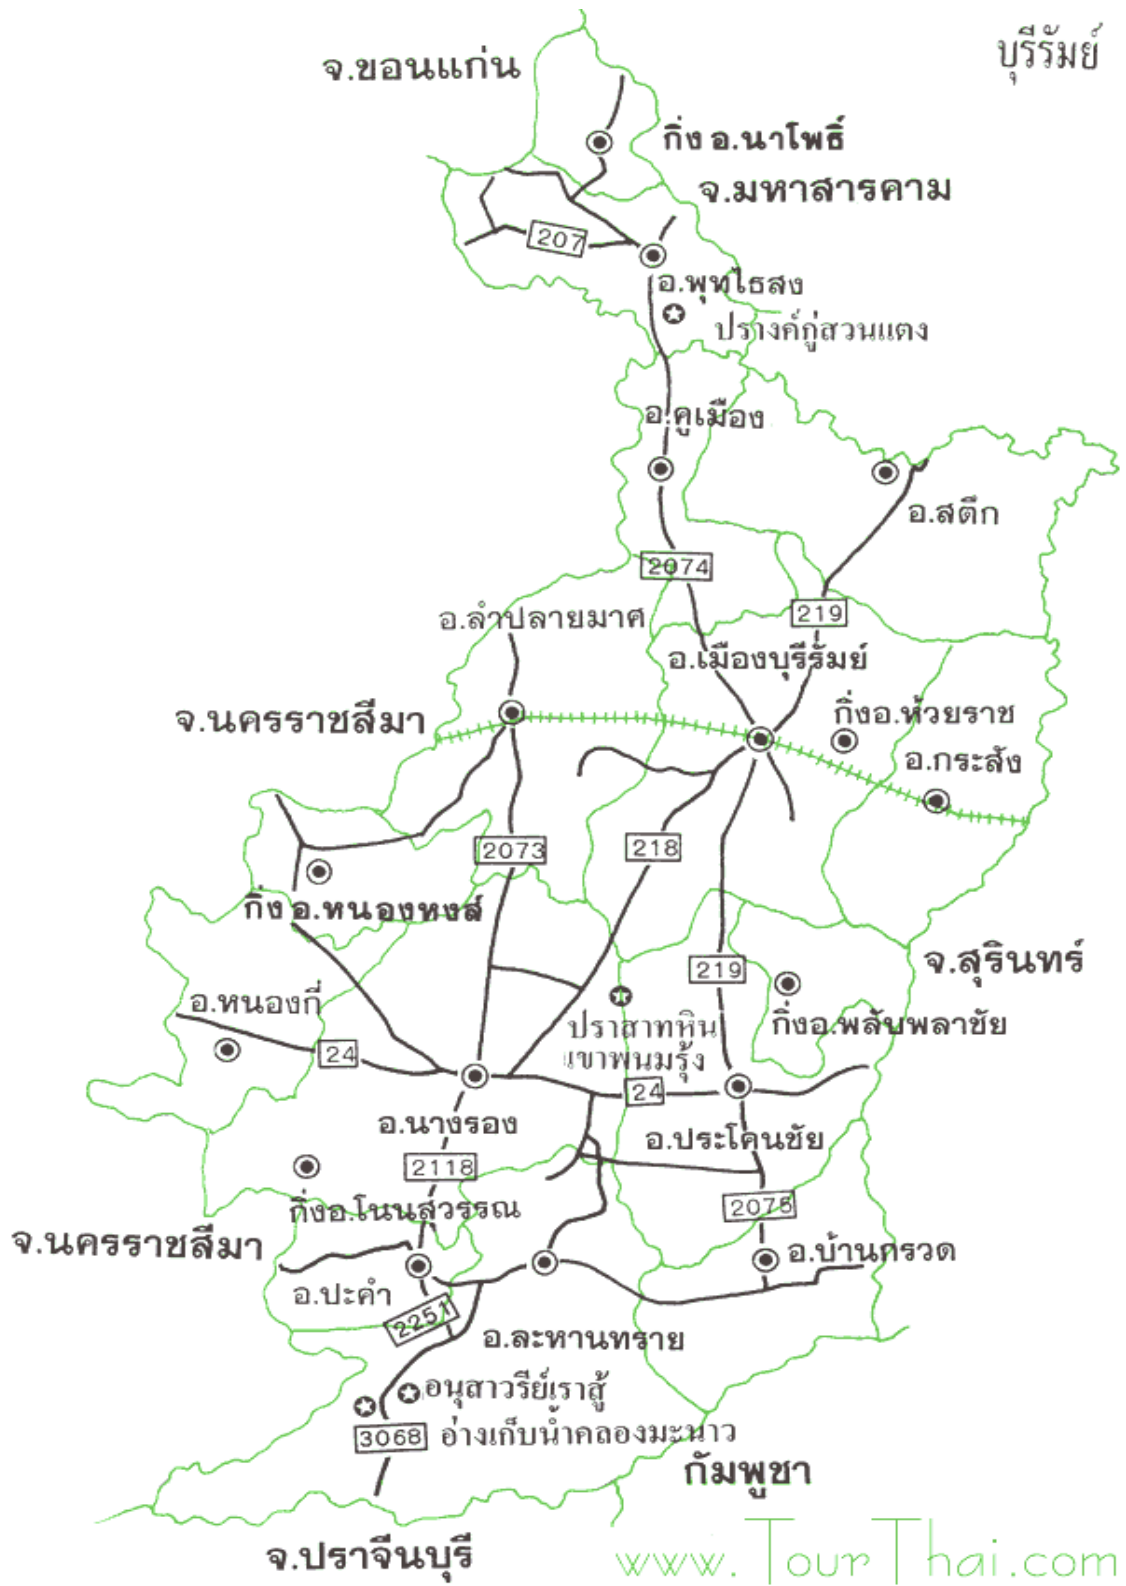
บุรีรัมย์

จ.ขอนแก่น

กิ่ง อ.นาโพธิ์

จ.มหาสารคาม

207

อ.พุทไธสง

ปรางค์กู่สวนแตง

อ.คูเมือง

อ.สตึก

2074

219

อ.ลำปลายมาศ

อ.เมืองบุรีรัมย์

จ.นครราชสีมา

กิ่งอ.ห้วยราช

อ.กระสัง

2073

218

กิ่ง อ.หนองหงส์

จ.สุรินทร์

219

อ.หนองกี่

ปราสาทหินเขาพนมรุ้ง

กิ่งอ.พลับพลาชัย

24

24

อ.นางรอง

อ.ประโคนชัย

2118

กิ่งอ.โนนสุวรรณ

2075

จ.นครราชสีมา

อ.บ้านกรวด

อ.ปะคำ

2251

อ.ละหานทราย

อนุสาวรีย์เราสู้

3068

อ่างเก็บน้ำคลองมะนาว

กัมพูชา

จ.ปราจีนบุรี

www.TourThai.com